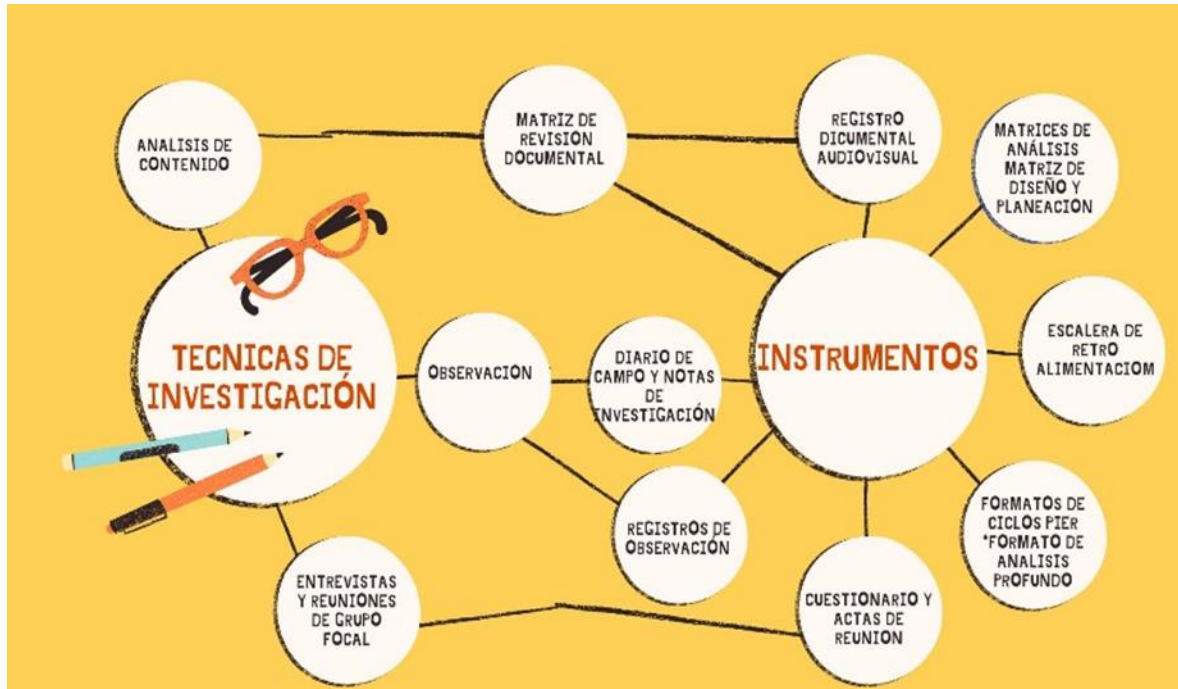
ANALISIS DE CONTENIDO

MATRIZ DE REVISIÓN DOCUMENTAL

REGISTRO DICUMENTAL AUDIOVISUAL

MATRICES DE ANÁLISIS MATRIZ DE DISEÑO Y PLANEACIÓN

TECNICAS DE INVESTIGACIÓN

OBSERVACIÓN

DIARIO DE CAMPO Y NOTAS DE INVESTIGACIÓN

INSTRUMENTOS

ESCALERA DE RETRO ALIMENTACIOM

REGISTROS DE OBSERVACIÓN

FORMATOS DE CICLOS PIER *FORMATO DE ANALISIS PROFUNDO

ENTREVISTAS Y REUNIONES DE GRUPO FOCAL

CUESTIONARIO Y ACTAS DE REUNION